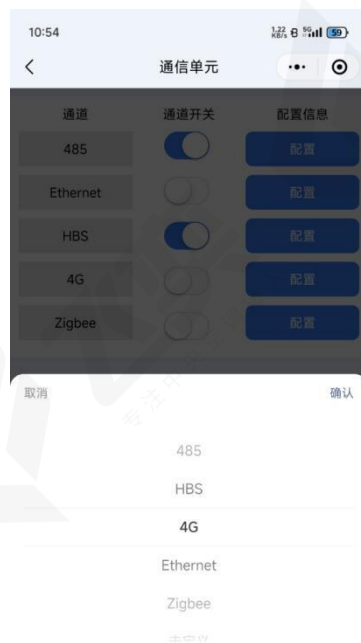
10:54
1.22 KB/s 5G 59

<
通信单元
··· ⊙

| 通道 | 通道开关 | 配置信息 |
|---|---|---|
| 485 | | 配置 |
| Ethernet | | 配置 |
| HBS | | 配置 |
| 4G | | 配置 |
| Zigbee | | 配置 |

取消
确认

485
HBS
4G
Ethernet
Zigbee
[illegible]